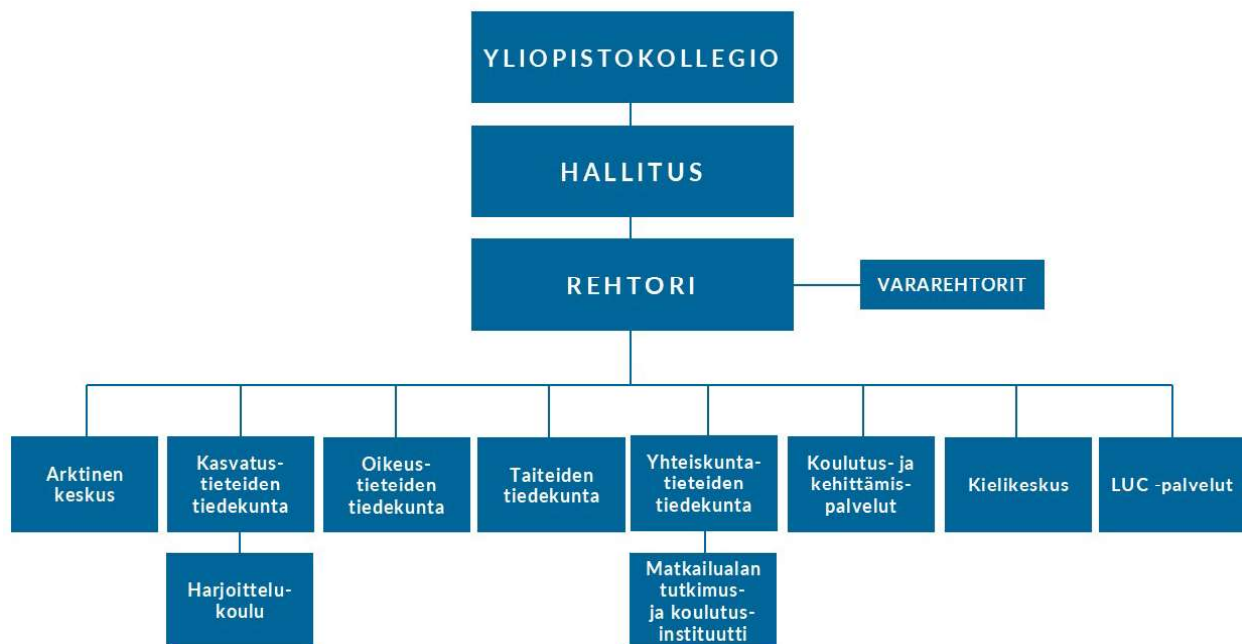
YLIOPISTOKOLLEGIO

HALLITUS

REHTORI

VARAREHTORIT

Arktinen keskus

Kasvatustieteiden tiedekunta

Harjoittelukoulu

Oikeustieteiden tiedekunta

Taiteiden tiedekunta

Yhteiskuntatieteiden tiedekunta

Matkailualan tutkimus- ja koulutusinstituutti

Koulutus- ja kehittämispalvelut

Kielikeskus

LUC -palvelut